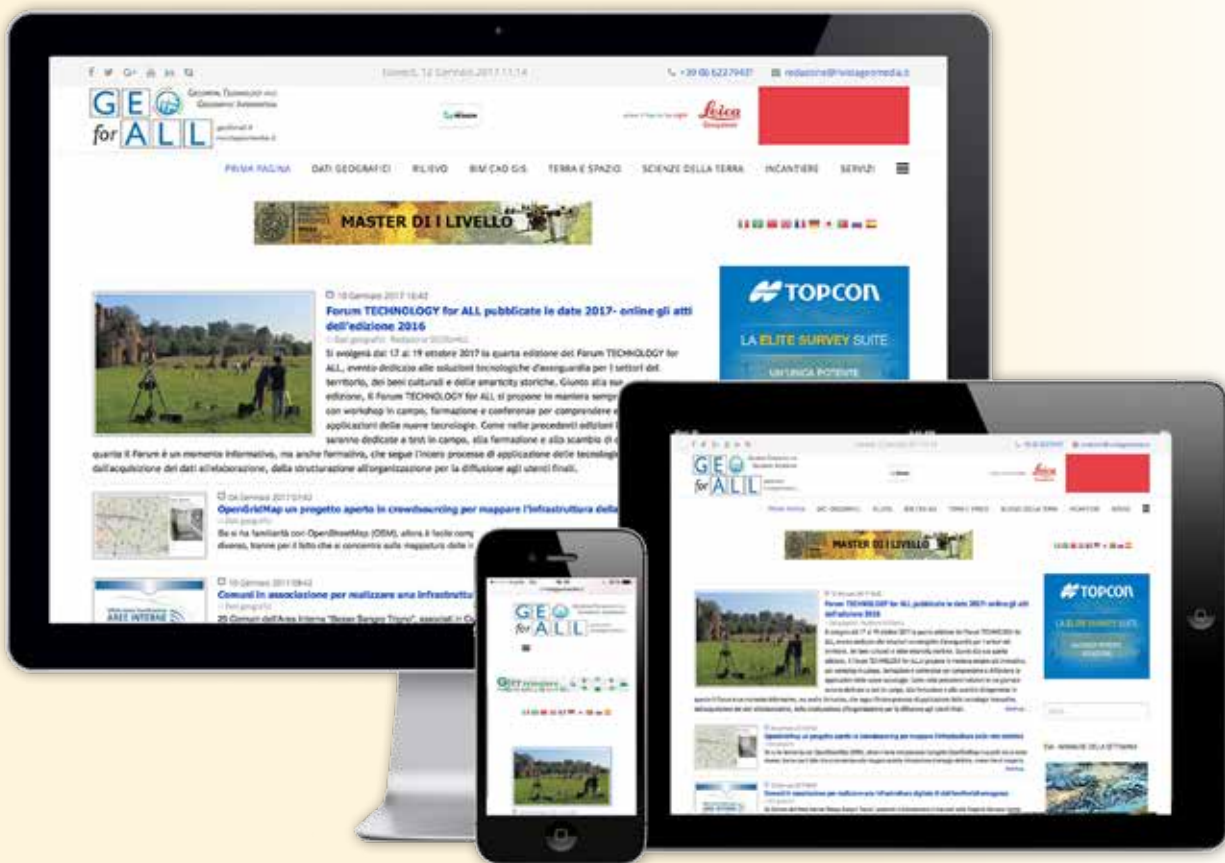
Giovedì, 12 Gennaio 2017 11:14

+39 06 62279612

redazione@rivistageomedia.it

GEO for ALL

Geospatial Technology and Geographic Information

geoforall.it
rivistageomedia.it

Leica Geosystems

PRIMA PAGINA  DATI GEOGRAFICI  RILIEVO  BIM CAD GIS  TERRA E SPAZIO  SCIENZE DELLA TERRA  INCANTIERE  SERVIZI

MASTER DI I LIVELLO

TOPCON

LA ELITE SURVEY SUITE

UN'UNICA POTENTE

10 Gennaio 2017 10:42

Forum TECHNOLOGY for ALL pubblicate le date 2017- online gli atti dell'edizione 2016

Dati geografici · Redazione GEOforALL

Si svolgerà dal 17 al 19 ottobre 2017 la quarta edizione del Forum TECHNOLOGY for ALL, evento dedicato alle soluzioni tecnologiche d'avanguardia per i settori del territorio, dei beni culturali e delle smart city storiche. Giunto alla sua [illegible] edizione, il Forum TECHNOLOGY for ALL si propone in maniera sempre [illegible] con workshop in campo, formazione e conferenze per comprendere e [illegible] applicazioni delle nuove tecnologie. Come nelle precedenti edizioni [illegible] saranno dedicate a test in campo, alla formazione e allo scambio di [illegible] quanto il Forum è un momento informativo, ma anche formativo, che segue l'intero processo di applicazione delle tecnologie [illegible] dall'acquisizione dei dati all'elaborazione, della strutturazione all'organizzazione per la diffusione agli utenti finali.

04 Gennaio 2017 07:42

OpenGridMap un progetto aperto in crowdsourcing per mappare l'infrastruttura della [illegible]

Dati geografici

Se si ha familiarità con OpenStreetMap (OSM), allora è facile comp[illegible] diverso, tranne per il fatto che si concentra sulla mappatura delle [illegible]

10 Gennaio 2017 09:42

Comuni in associazione per realizzare una infrastruttu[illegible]

Dati geografici

25 Comuni dell'Area Interna "Basso Sangro Trigno", associati in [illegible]

AREE INTERNE

TOPCON

LA ELITE SURVEY SUITE

GEO for ALL

MASTER DI I LIVELLO

TOPCON

Forum TECHNOLOGY for ALL pubblicate le date 2017- online gli atti dell'edizione 2016

OpenGridMap un progetto aperto in crowdsourcing per mappare l'infrastruttura della rete elettrica

Comuni in associazione per realizzare una infrastruttura digitale di dati territoriali omogenei

GEO for ALL